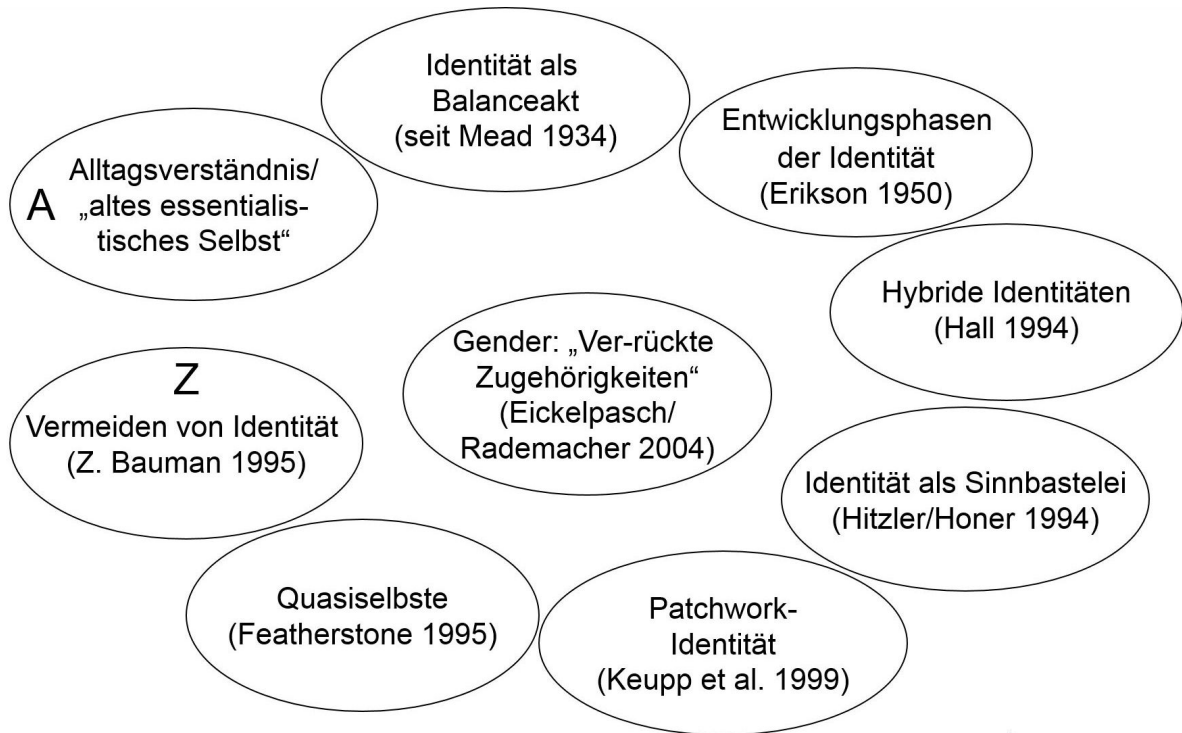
Identität als Balanceakt (seit Mead 1934)

A Alltagsverständnis/ „altes essentialistisches Selbst“

Entwicklungsphasen der Identität (Erikson 1950)

Hybride Identitäten (Hall 1994)

Gender: „Ver-rückte Zugehörigkeiten“ (Eickelpasch/ Rademacher 2004)

Z Vermeiden von Identität (Z. Bauman 1995)

Identität als Sinnbastelei (Hitzler/Honer 1994)

Quasiselbste (Featherstone 1995)

Patchwork-Identität (Keupp et al. 1999)